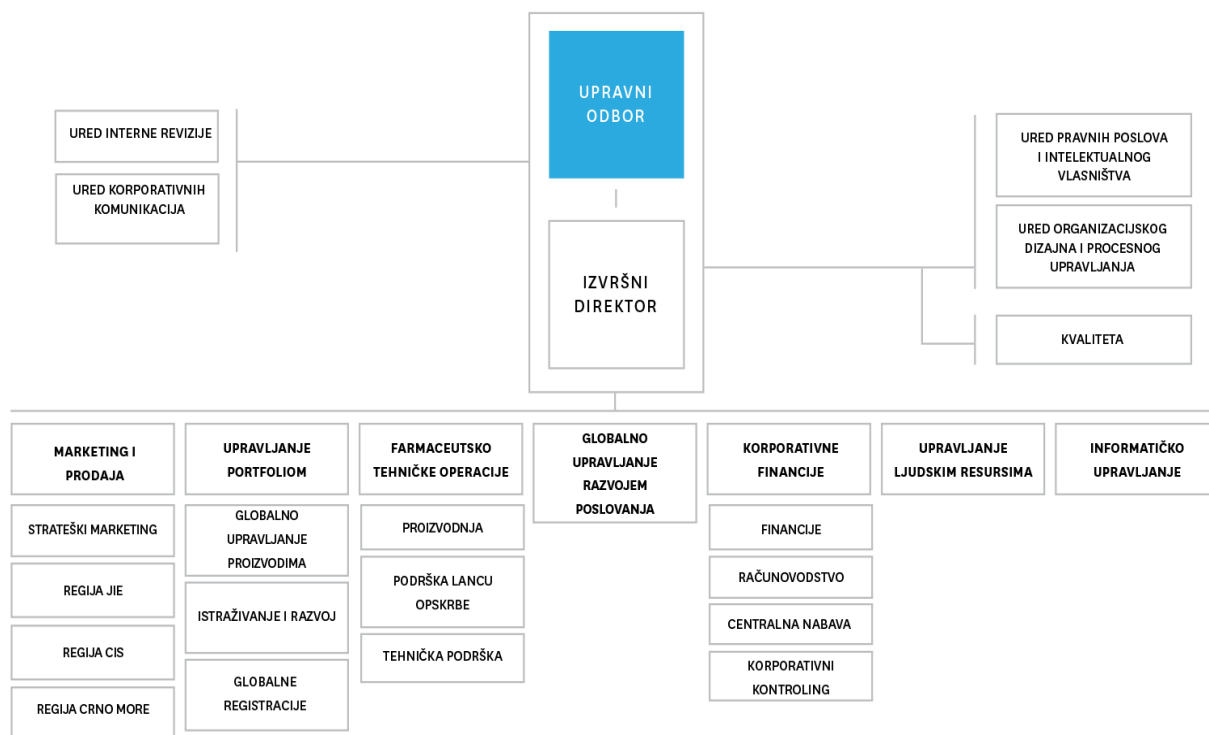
UPRAVNI ODBOR

IZVRŠNI DIREKTOR

URED INTERNE REVIZIJE

URED KORPORATIVNIH KOMUNIKACIJA

URED PRAVNIH POSLOVA I INTELEKTUALNOG VLASNIŠTVA

URED ORGANIZACIJSKOG DIZAJNA I PROCESNOG UPRAVLJANJA

KVALITETA

MARKETING I PRODAJA

STRATEŠKI MARKETING

REGIJA JIE

REGIJA CIS

REGIJA CRNO MORE

UPRAVLJANJE PORTFOLIOM

GLOBALNO UPRAVLJANJE PROIZVODIMA

ISTRAŽIVANJE I RAZVOJ

GLOBALNE REGISTRACIJE

FARMACEUTSKO TEHNIČKE OPERACIJE

PROIZVODNJA

PODRŠKA LANCU OPSKRBE

TEHNIČKA PODRŠKA

GLOBALNO UPRAVLJANJE RAZVOJEM POSLOVANJA

KORPORATIVNE FINANCIJE

FINANCIJE

RAČUNOVODSTVO

CENTRALNA NABAVA

KORPORATIVNI KONTROLING

UPRAVLJANJE LJUDSKIM RESURSIMA

INFORMATIČKO UPRAVLJANJE